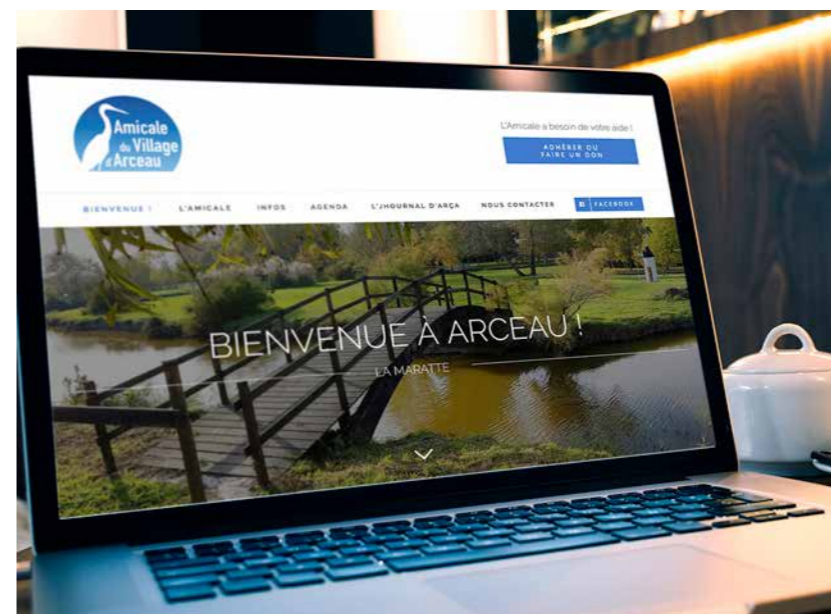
Amicale du Village d'Arceau

L'Amicale a besoin de votre aide !

ADHÉRER OU FAIRE UN DON

BIENVENUE ! L'AMICALE INFOS AGENDA L'JHOURNAL D'ARÇA NOUS CONTACTER FACEBOOK

BIENVENUE À ARCEAU !

LA MARATTE